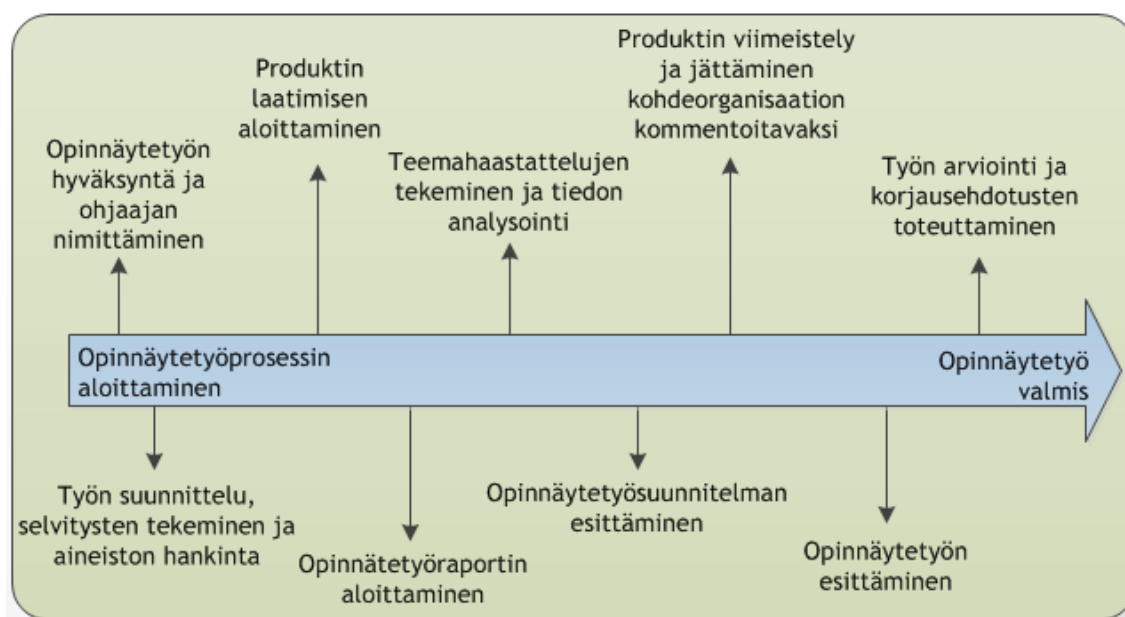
Opinnäytetyön hyväksyntä ja ohjaajan nimittäminen

Produktin laatimisen aloittaminen

Teemahaastattelujen tekeminen ja tiedon analysointi

Produktin viimeistely ja jättäminen kohdeorganisaation kommentoitavaksi

Työn arviointi ja korjausehdotusten toteuttaminen

Opinnäytetyöprosessin aloittaminen

Opinnäytetyö valmis

Työn suunnittelu, selvitysten tekeminen ja aineiston hankinta

Opinnätetyöraportin aloittaminen

Opinnäytetyösuunnitelman esittäminen

Opinnäytetyön esittäminen